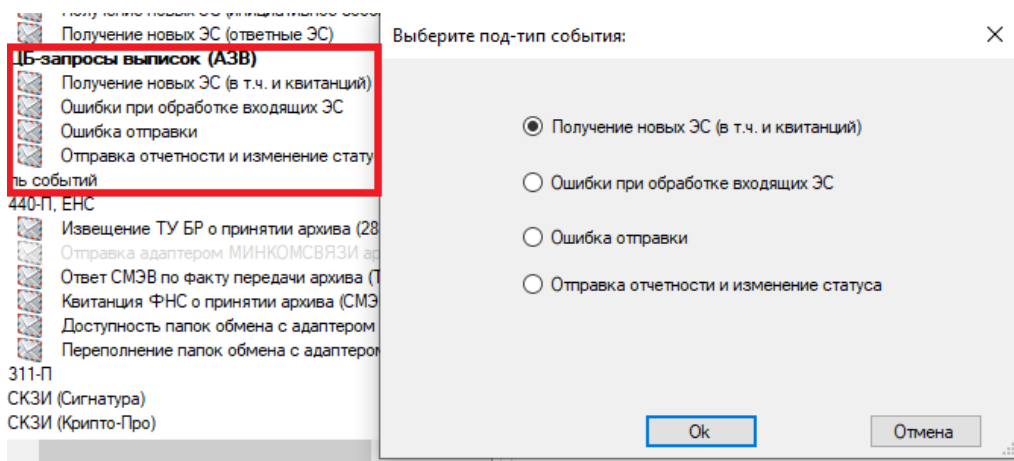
Получение новых ЭС (инициативные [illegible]
Получение новых ЭС (ответные ЭС)
ЦБ-запросы выписок (АЗВ)
Получение новых ЭС (в т.ч. и квитанций)
Ошибки при обработке входящих ЭС
Ошибка отправки
Отправка отчетности и изменение стату
ль событий
440-П, ЕНС
Извещение ТУ БР о принятии архива (28
Отправка адаптером МИНКОМСВЯЗИ ар
Ответ СМЭВ по факту передачи архива (Т
Квитанция ФНС о принятии архива (СМЭ
Доступность папок обмена с адаптером
Переполнение папок обмена с адаптером
311-П
СКЗИ (Сигнатура)
СКЗИ (Крипто-Про)

Выберите под-тип события:

Получение новых ЭС (в т.ч. и квитанций)
Ошибки при обработке входящих ЭС
Ошибка отправки
Отправка отчетности и изменение статуса

Ok
Отмена